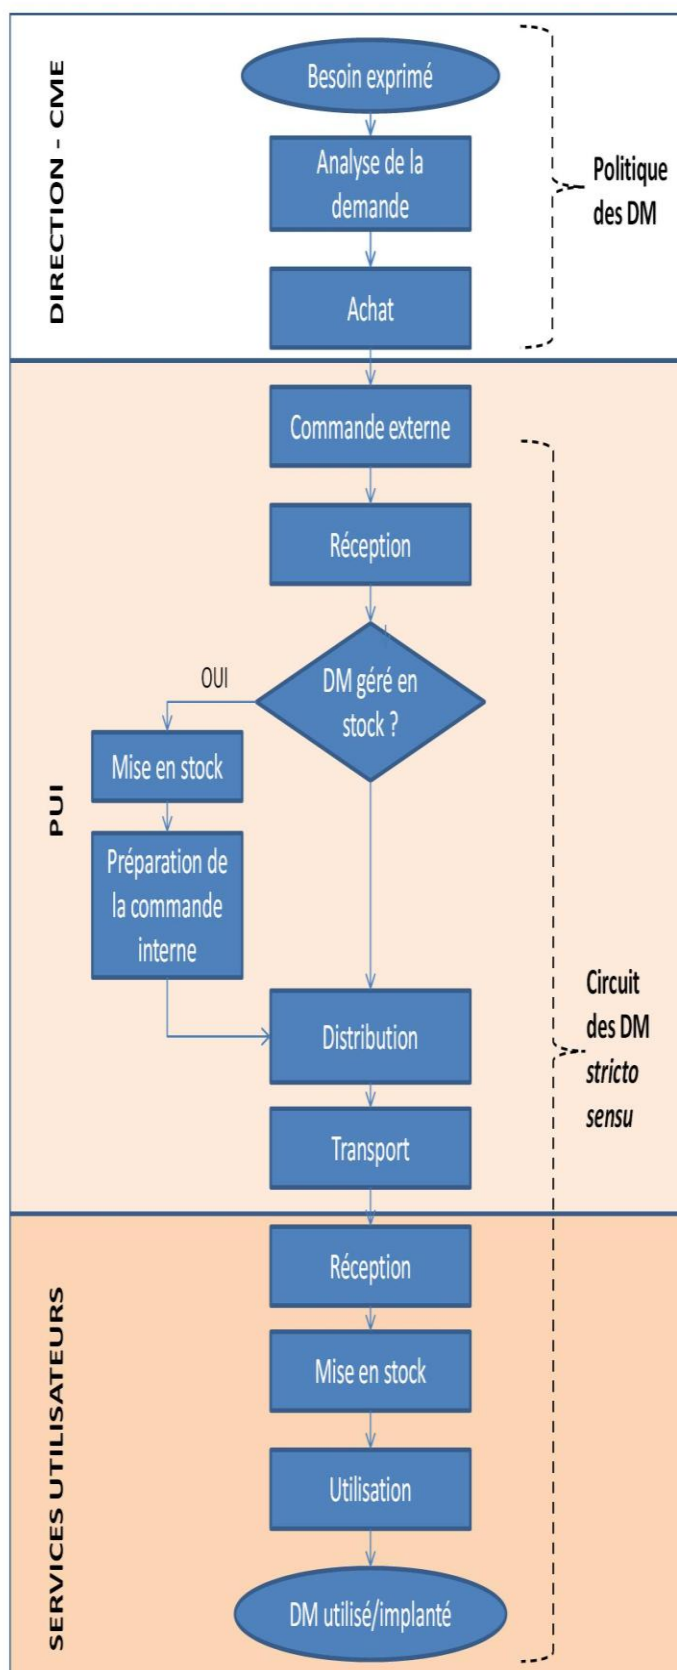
DIRECTION - CME

Besoin exprimé

Analyse de la demande

Achat

Politique des DM

PUI

Commande externe

Réception

DM géré en stock ?

OUI

Mise en stock

Préparation de la commande interne

Distribution

Transport

Circuit des DM *stricto sensu*

SERVICES UTILISATEURS

Réception

Mise en stock

Utilisation

DM utilisé/implanté